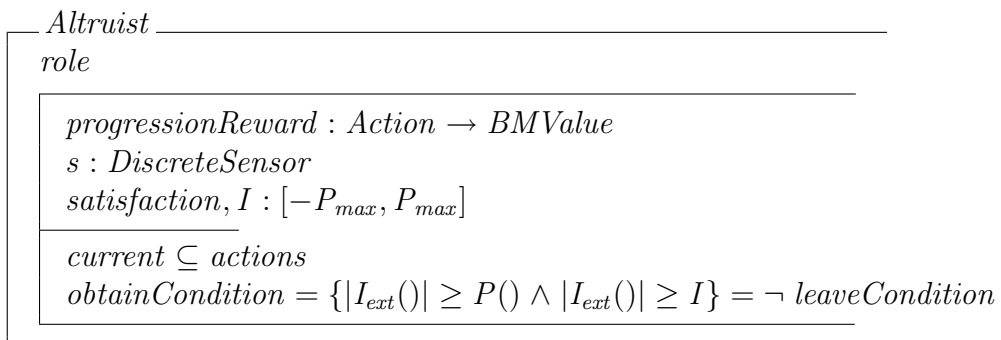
Altruist

role

$progressionReward : Action \rightarrow BMValue$
$s : DiscreteSensor$
$satisfaction, I : [-P_{max}, P_{max}]$

$current \subseteq actions$
$obtainCondition = \{|I_{ext}()| \geq P() \land |I_{ext}()| \geq I\} = \neg\ leaveCondition$